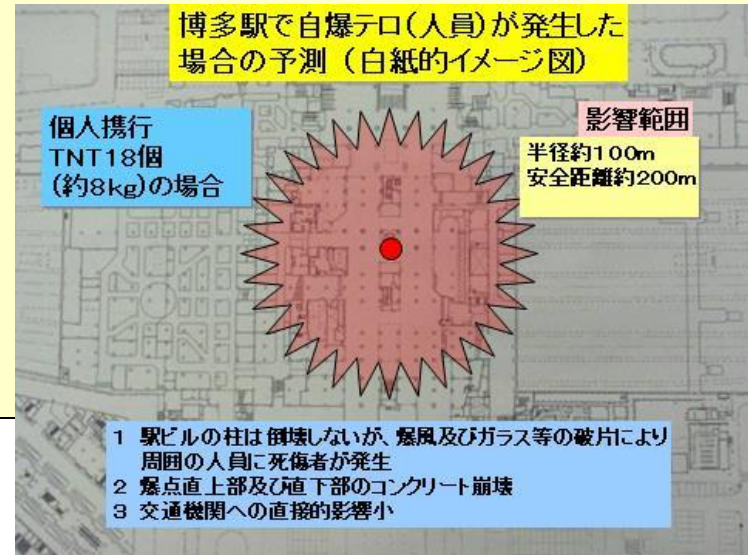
博多駅で自爆テロ（人員）が発生した場合の予測（白紙的イメージ図）

個人携行
TNT18個
（約8kg）の場合

影響範囲
半径約100m
安全距離約200m

1 駅ビルの柱は倒壊しないが、爆風及びガラス等の破片により周囲の人員に死傷者が発生
2 爆点直上部及び直下部のコンクリート崩壊
3 交通機関への直接的影響小